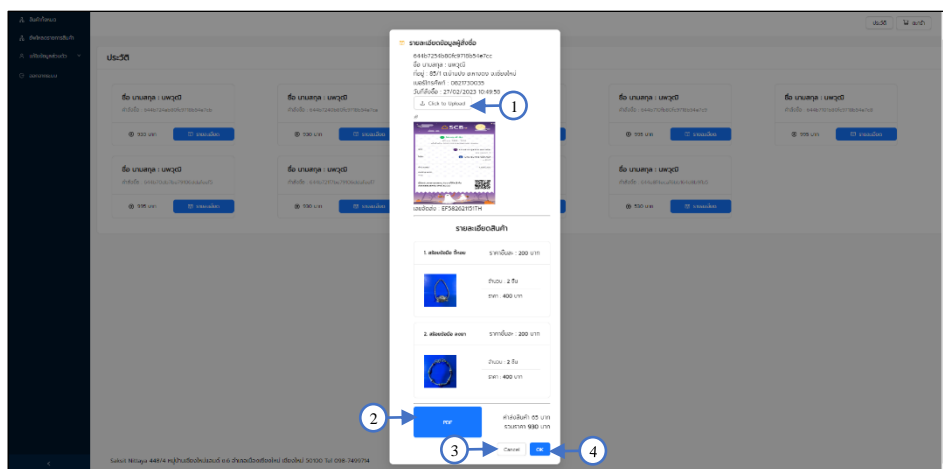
รายละเอียดข้อมูลผู้สั่งซื้อ
644b7256480fe9f118b5e7cc
ชื่อ นามสกุล : นพวุฒิ
ที่อยู่ : 85/1 ถนนบ้านบ่อ แม่วงศ์ จ.เชียงใหม่
เบอร์โทรศัพท์ : 0827730035
วันที่สั่งซื้อ : 27/02/2023 10:49:58
Click to Upload
1
SCB
เลขพัสดุ : EF582621151TH
รายละเอียดสินค้า
1. สร้อยข้อมือ ปีกนก
ราคาชิ้นละ : 200 บาท
จำนวน : 2 ชิ้น
ราคา : 400 บาท
2. สร้อยข้อมือ ดอกดาว
ราคาชิ้นละ : 200 บาท
จำนวน : 2 ชิ้น
ราคา : 400 บาท
2
ค่าส่งสินค้า : 65 บาท
รวมราคา : 930 บาท
3
Cancel
OK
4
ประวัติ
ชื่อ นามสกุล : นพวุฒิ
ชื่อ นามสกุล : นพวุฒิ
ชื่อ นามสกุล : นพวุฒิ
ชื่อ นามสกุล : นพวุฒิ
ชื่อ นามสกุล : นพวุฒิ
ชื่อ นามสกุล : นพวุฒิ
ชื่อ นามสกุล : นพวุฒิ
ประวัติ
ออกจากระบบ
Select Nittaya 448/4 หมู่บ้านเชียงใหม่แลนด์ ต.ช้างคลาน อ.เมืองเชียงใหม่ เชียงใหม่ 50100 Tel: 098-7469734